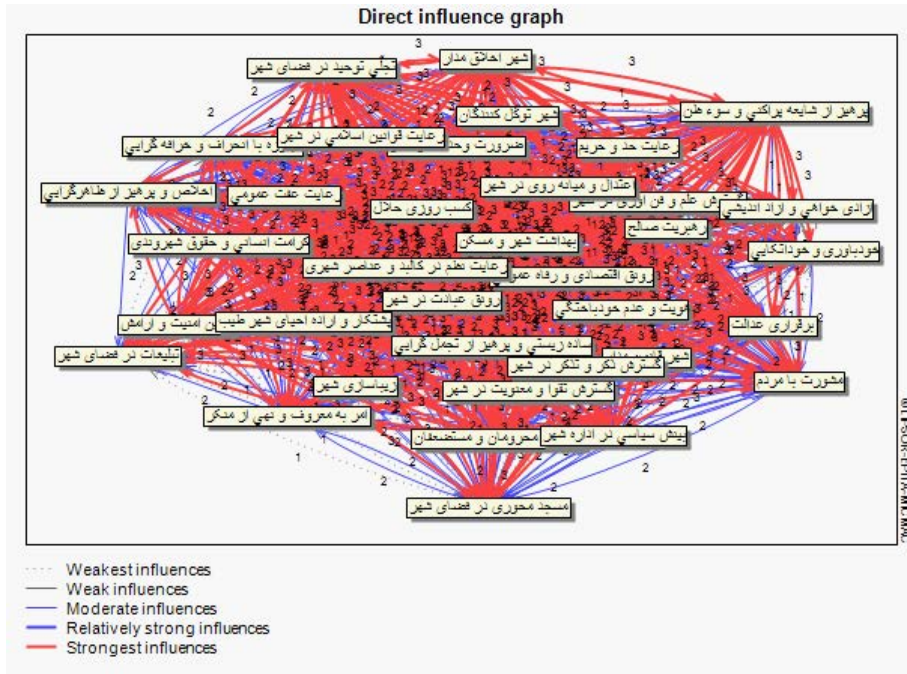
Direct influence graph

شهر اخلاق مدار
تجلی توحید در فضای شهر
پرهیز از شایعه پراکنی و سوء ظن
شهر توکل کنندگان
رعایت قوانین اسلامی در شهر
ضرورت وحدت
مقابله با انحراف و خرافه گرایی
رعایت حد و حریم
اخلاص و پرهیز از ظاهرگرایی
رعایت عفت عمومی
اعتدال و میانه روی در شهر
کسب روزی حلال
آزادی خواهی و آزاد اندیشی
رهبریت صالح
کرامت انسانی و حقوق شهروندی
بهداشت شهر و مسکن
خودباوری و خودااتکایی
رعایت نظم در کالبد و عناصر شهری
رونق اقتصادی و رفاه عمومی
رونق عبادت در شهر
هویت و عدم خودباختگی
برقراری عدالت
تشکر و اراده احیای شهر طیب
امنیت و آرامش
ساده زیستی و پرهیز از تجمل گرایی
تبلیغات در فضای شهر
گسترش تفکر و تذکر در شهر
مشورت با مردم
زیباسازی شهر
گسترش تقوا و معنویت در شهر
امر به معروف و نهی از منکر
بینش سیاسی در اداره شهر
محرومان و مستضعفان
مسجد محوری در فضای شهر

Weakest influences
Weak influences
Moderate influences
Relatively strong influences
Strongest influences